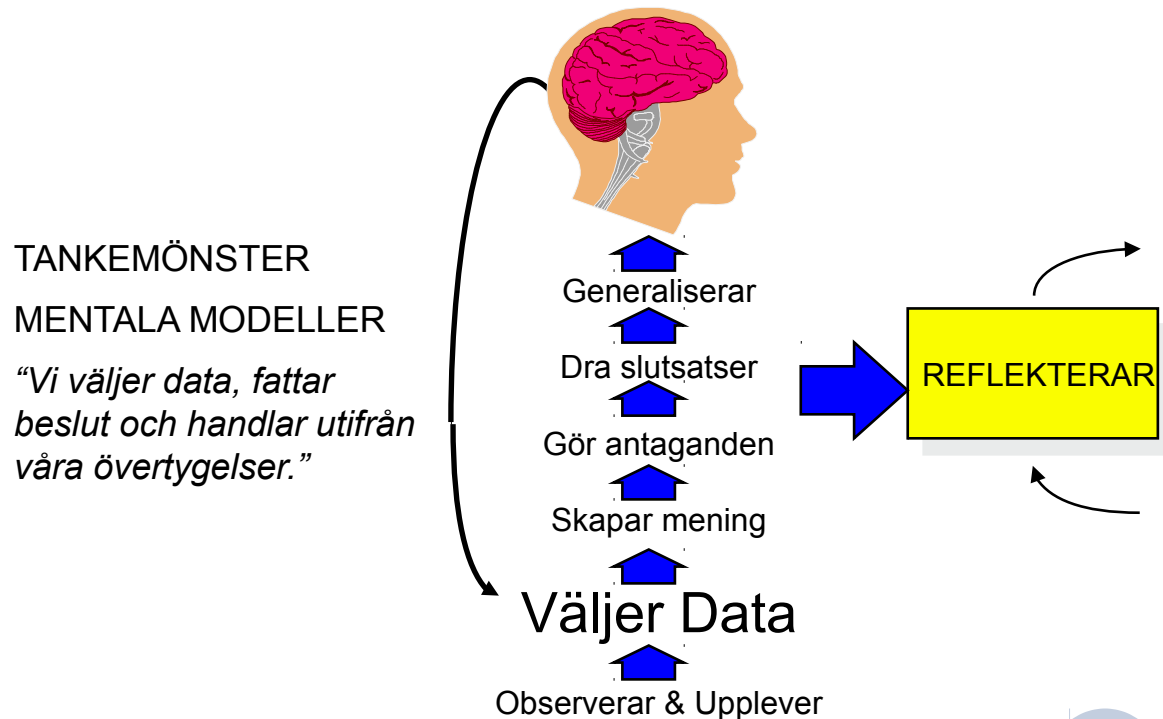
TANKEMÖNSTER

MENTALA MODELLER

*“Vi väljer data, fattar beslut och handlar utifrån våra övertygelser.”*

Generaliserar

Dra slutsatser

Gör antaganden

Skapar mening

Väljer Data

Observerar & Upplever

REFLEKTERAR